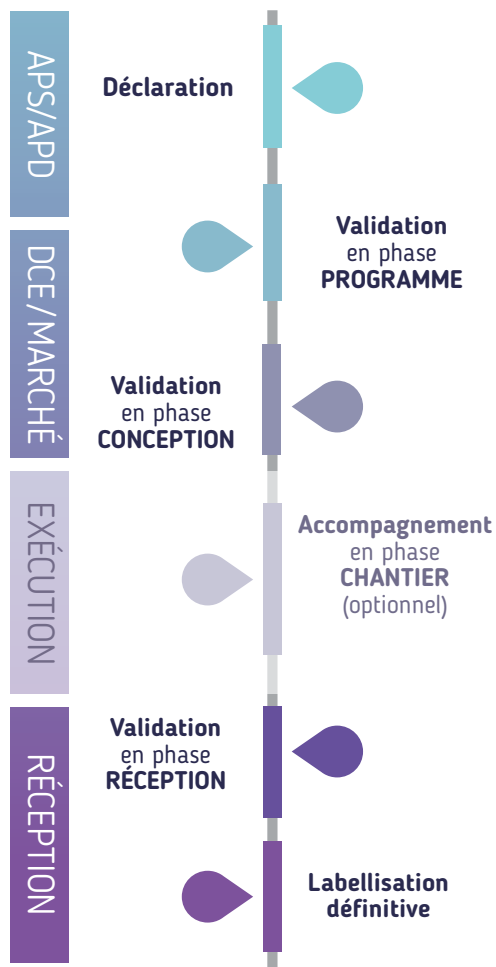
APS/APD

Déclaration

Validation en phase PROGRAMME

DCE/MARCHÉ

Validation en phase CONCEPTION

EXÉCUTION

Accompagnement en phase CHANTIER (optionnel)

RÉCEPTION

Validation en phase RÉCEPTION

Labellisation définitive